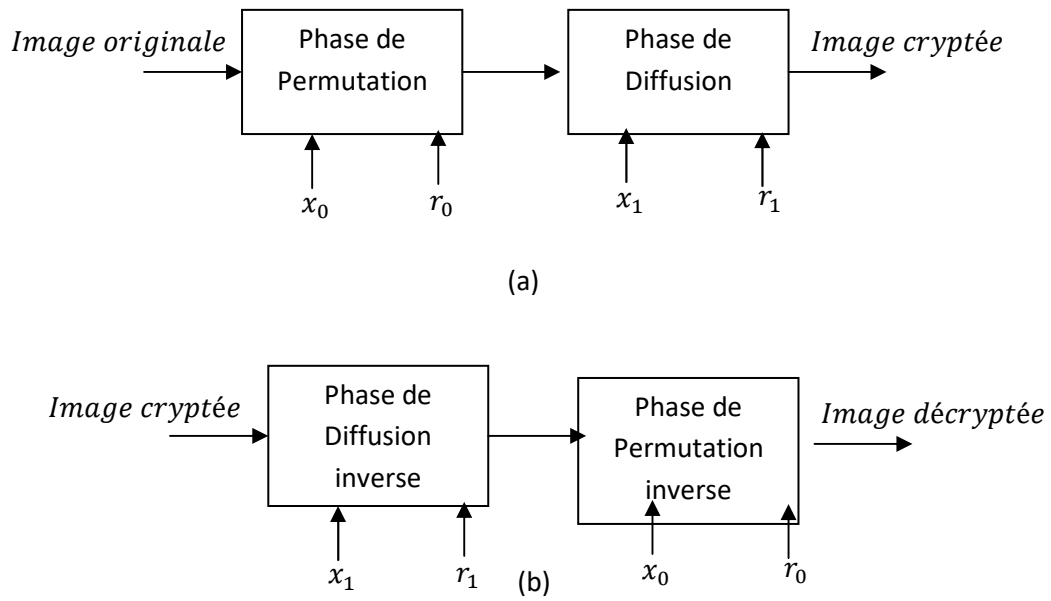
Image originale

Phase de Permutation

Phase de Diffusion

Image cryptée

$x_0$

$r_0$

$x_1$

$r_1$

(a)

Image cryptée

Phase de Diffusion inverse

Phase de Permutation inverse

Image décryptée

$x_1$

$r_1$

(b)

$x_0$

$r_0$